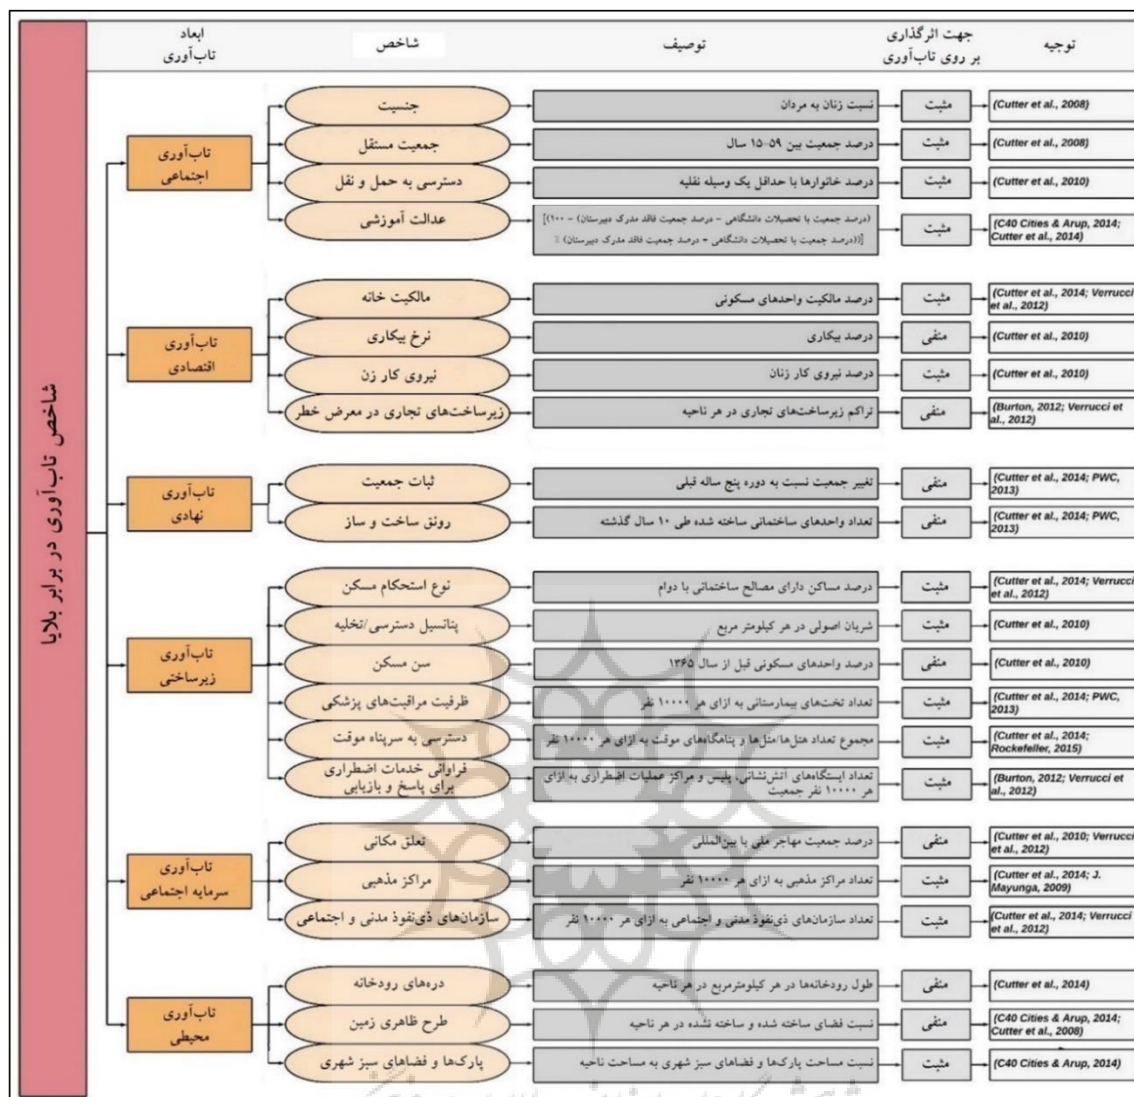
| ابعاد تاب‌آوری | شاخص | توصیف | جهت اثرگذاری بر روی تاب‌آوری | توجیه |
|---|---|---|---|---|
| تاب‌آوری اجتماعی | جنسیت | نسبت زنان به مردان | مثبت | (Cutter et al., 2008) |
| | جمعیت مستقل | درصد جمعیت بین ۵۹-۱۵ سال | مثبت | (Cutter et al., 2008) |
| | دسترسی به حمل و نقل | درصد خانوارها با حداقل یک وسیله نقلیه | مثبت | (Cutter et al., 2010) |
| | عدالت آموزشی | [(درصد جمعیت با تحصیلات دانشگاهی - درصد جمعیت فاقد مدرک دبیرستان) - ۱۰۰] / [(درصد جمعیت با تحصیلات دانشگاهی + درصد جمعیت فاقد مدرک دبیرستان) ۲] | مثبت | (C40 Cities & Arup, 2014; Cutter et al., 2014) |
| تاب‌آوری اقتصادی | مالکیت خانه | درصد مالکیت واحدهای مسکونی | مثبت | (Cutter et al., 2014; Verrucci et al., 2012) |
| | نرخ بیکاری | درصد بیکاری | منفی | (Cutter et al., 2010) |
| | نیروی کار زن | درصد نیروی کار زنان | مثبت | (Cutter et al., 2010) |
| | زیرساخت‌های تجاری در معرض خطر | تراکم زیرساخت‌های تجاری در هر ناحیه | منفی | (Burton, 2012; Verrucci et al., 2012) |
| تاب‌آوری نهادی | ثبات جمعیت | تغییر جمعیت نسبت به دوره پنج ساله قبلی | منفی | (Cutter et al., 2014; PWC, 2013) |
| | رونق ساخت و ساز | تعداد واحدهای ساختمانی ساخته شده طی ۱۰ سال گذشته | منفی | (Cutter et al., 2014; PWC, 2013) |
| تاب‌آوری زیرساختی | نوع استحکام مسکن | درصد مساکن دارای مصالح ساختمانی با دوام | مثبت | (Cutter et al., 2014; Verrucci et al., 2012) |
| | پتانسیل دسترسی/تخلیه | شریان اصولی در هر کیلومتر مربع | مثبت | (Cutter et al., 2010) |
| | سن مسکن | درصد واحدهای مسکونی قبل از سال ۱۳۶۵ | منفی | (Cutter et al., 2010) |
| | ظرفیت مراقبت‌های پزشکی | تعداد تخت‌های بیمارستانی به ازای هر ۱۰۰۰۰ نفر | مثبت | (Cutter et al., 2014; PWC, 2013) |
| | دسترسی به سرپناه موقت | مجموع تعداد هتل‌ها/متل‌ها و پناهگاه‌های موقت به ازای هر ۱۰۰۰۰ نفر | مثبت | (Cutter et al., 2014; Rockefeller, 2015) |
| | فراوانی خدمات اضطراری برای پاسخ و بازیابی | تعداد ایستگاه‌های آتش‌نشانی، پلیس و مراکز عملیات اضطراری به ازای هر ۱۰۰۰۰ نفر جمعیت | مثبت | (Burton, 2012; Verrucci et al., 2012) |
| تاب‌آوری سرمایه اجتماعی | تعلق مکانی | درصد جمعیت مهاجر ملی یا بین‌المللی | منفی | (Cutter et al., 2010; Verrucci et al., 2012) |
| | مراکز مذهبی | تعداد مراکز مذهبی به ازای هر ۱۰۰۰۰ نفر | مثبت | (Cutter et al., 2014; J. Mayunga, 2009) |
| | سازمان‌های ذی‌نفوذ مدنی و اجتماعی | تعداد سازمان‌های ذی‌نفوذ مدنی و اجتماعی به ازای هر ۱۰۰۰۰ نفر | مثبت | (Cutter et al., 2014; Verrucci et al., 2012) |
| تاب‌آوری محیطی | دره‌های رودخانه | طول رودخانه‌ها در هر کیلومترمربع در هر ناحیه | منفی | (Cutter et al., 2014) |
| | طرح ظاهری زمین | نسبت فضای ساخته شده و ساخته نشده در هر ناحیه | منفی | (C40 Cities & Arup, 2014; Cutter et al., 2008) |
| | پارک‌ها و فضاهای سبز شهری | نسبت مساحت پارک‌ها و فضاهای سبز شهری به مساحت ناحیه | مثبت | (C40 Cities & Arup, 2014) |

شاخص تاب‌آوری در برابر بلایا